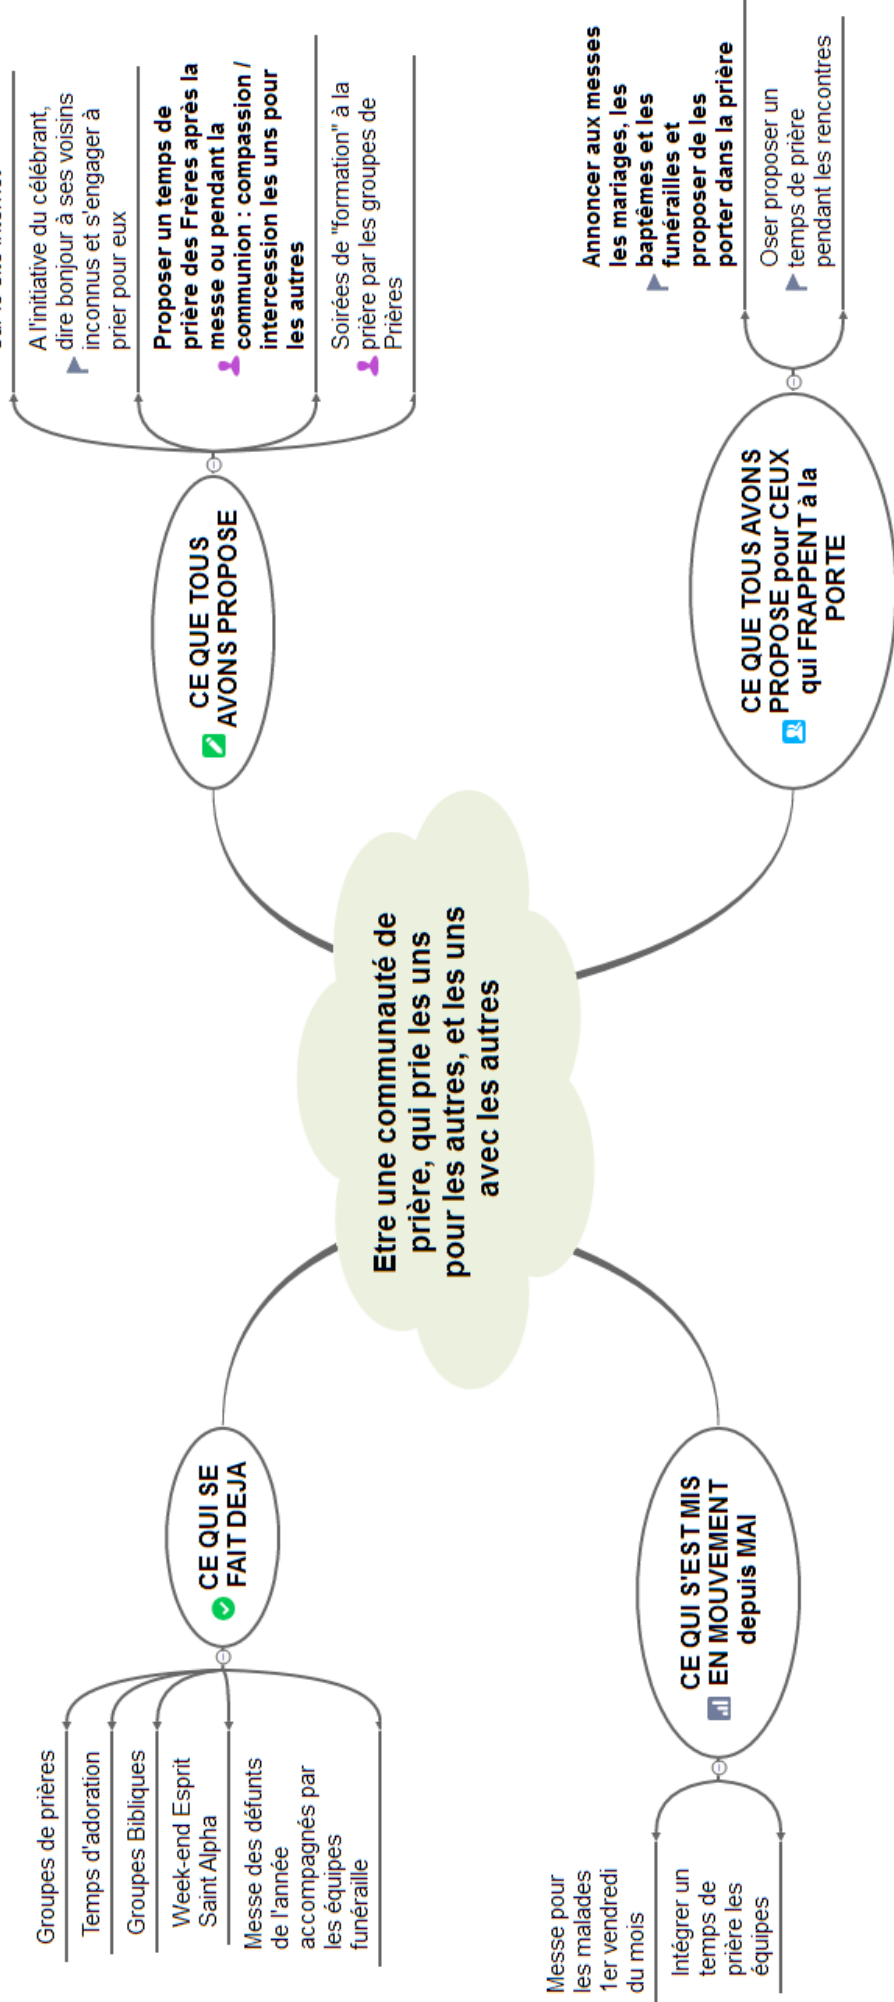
Etre une communauté de prière, qui prie les uns pour les autres, et les uns avec les autres

CE QUI SE FAIT DEJA

Groupes de prières

Temps d'adoration

Groupes Bibliques

Week-end Esprit Saint Alpha

Messe des défunts de l'année accompagnés par les équipes funéraille

CE QUE TOUS AVONS PROPOSE

Sur le site internet

A l'initiative du célébrant, dire bonjour à ses voisins inconnus et s'engager à prier pour eux

Proposer un temps de prière des Frères après la messe ou pendant la communion : compassion / intercession les uns pour les autres

Soirées de "formation" à la prière par les groupes de Prières

CE QUI S'EST MIS EN MOUVEMENT depuis MAI

Messe pour les malades 1er vendredi du mois

Intégrer un temps de prière les équipes

CE QUE TOUS AVONS PROPOSE pour CEUX qui FRAPPENT à la PORTE

Annoncer aux messes les mariages, les baptêmes et les funérailles et proposer de les porter dans la prière

Oser proposer un temps de prière pendant les rencontres